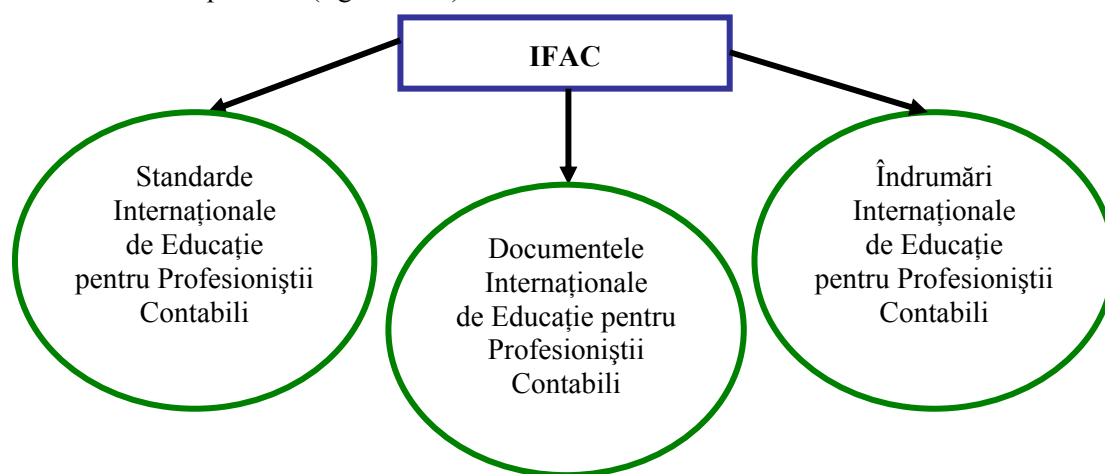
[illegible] (figura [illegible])

IFAC

Standarde Internaționale de Educație pentru Profesioniștii Contabili

Documentele Internaționale de Educație pentru Profesioniștii Contabili

Îndrumări Internaționale de Educație pentru Profesioniștii Contabili